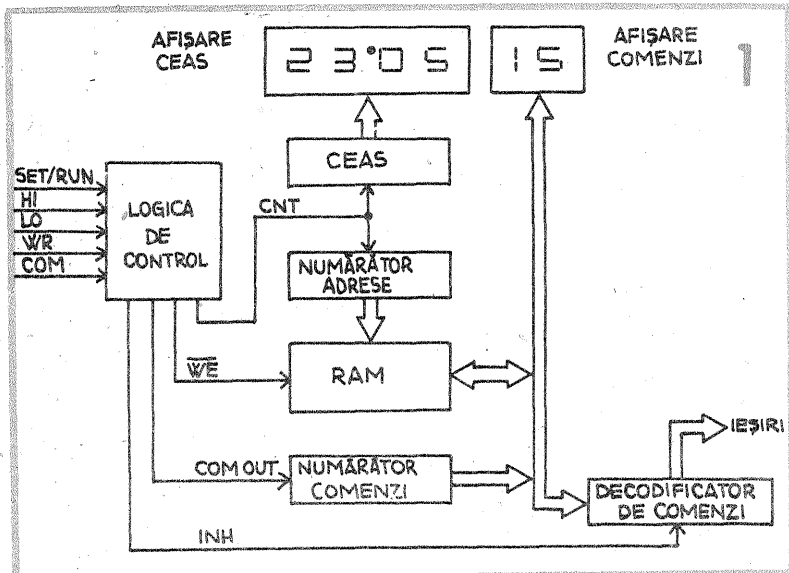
AFIŞARE CEAS

23°05

15

AFIŞARE COMENZI

1

SET/RUN

HI

LO

WR

COM

LOGICA DE CONTROL

CEAS

CNT

NUMĂRĂTOR ADRESE

$\overline{WE}$

RAM

COM OUT

NUMĂRĂTOR COMENZI

IEŞIRI

DECODIFICATOR DE COMENZI

INH